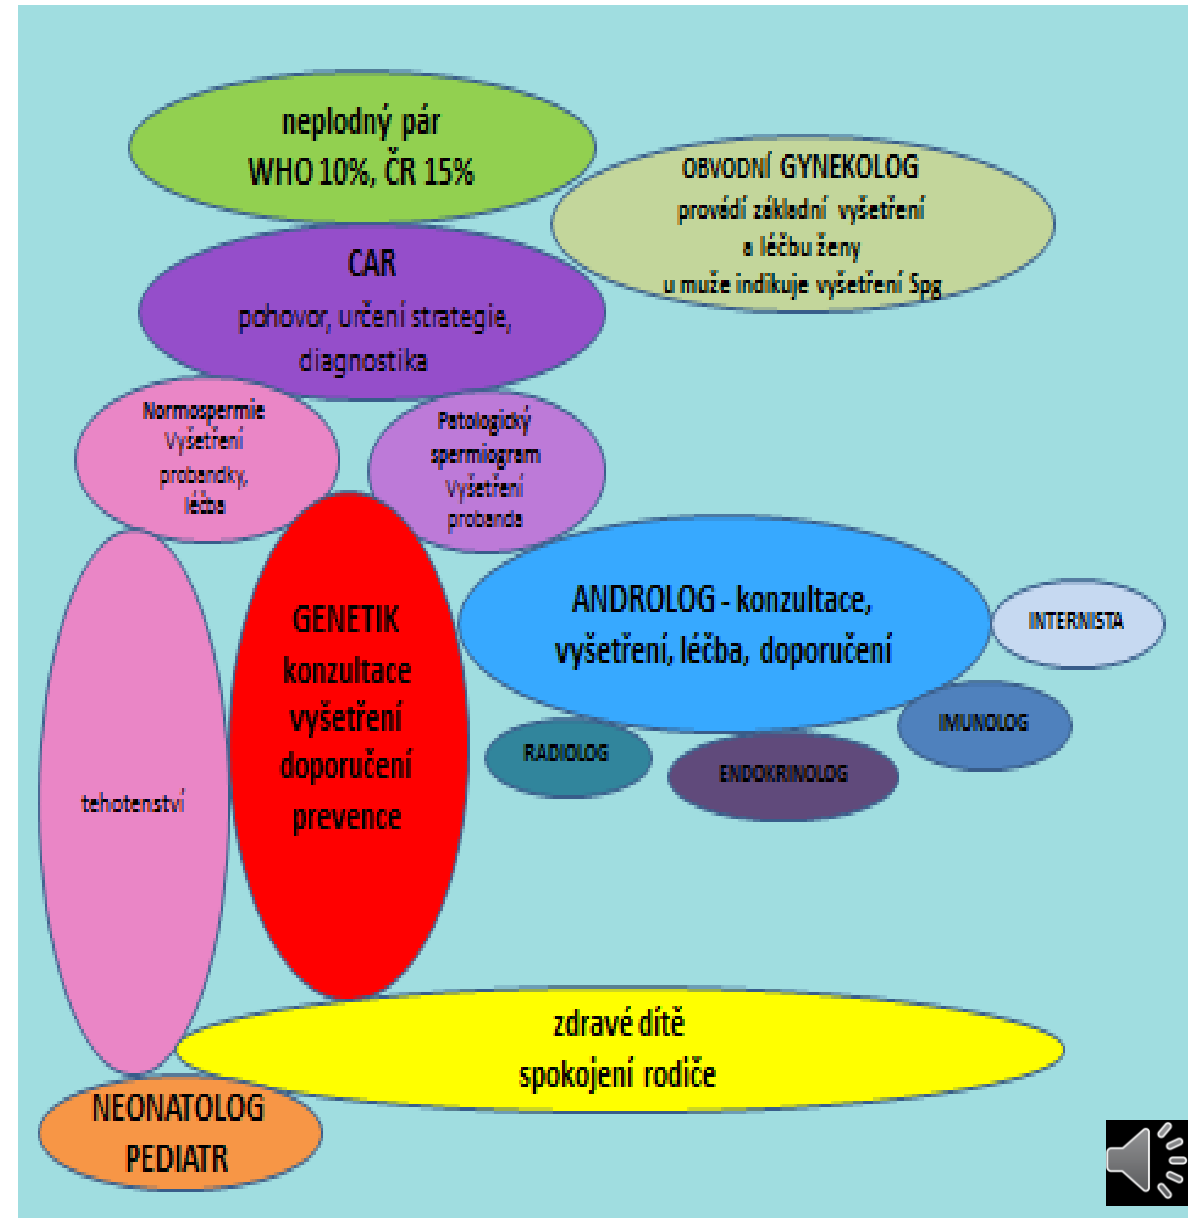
neplodný pár
WHO 10%, ČR 15%

OBVODNÍ GYNEKOLOG
provádí základní vyšetření
a léčbu ženy
u muže indikuje vyšetření Spg

CAR
pohovor, určení strategie,
diagnostika

Normospermie
Vyšetření
probandky,
léčba

Patologický
spermiogram
Vyšetření
probanda

GENETIK
konzultace
vyšetření
doporučení
prevence

ANDROLOG - konzultace,
vyšetření, léčba, doporučení

INTERNISTA

IMUNOLOG

RADIOLOG

ENDOKRINOLOG

tehotenství

zdravé dítě
spokojení rodiče

NEONATOLOG
PEDIATR